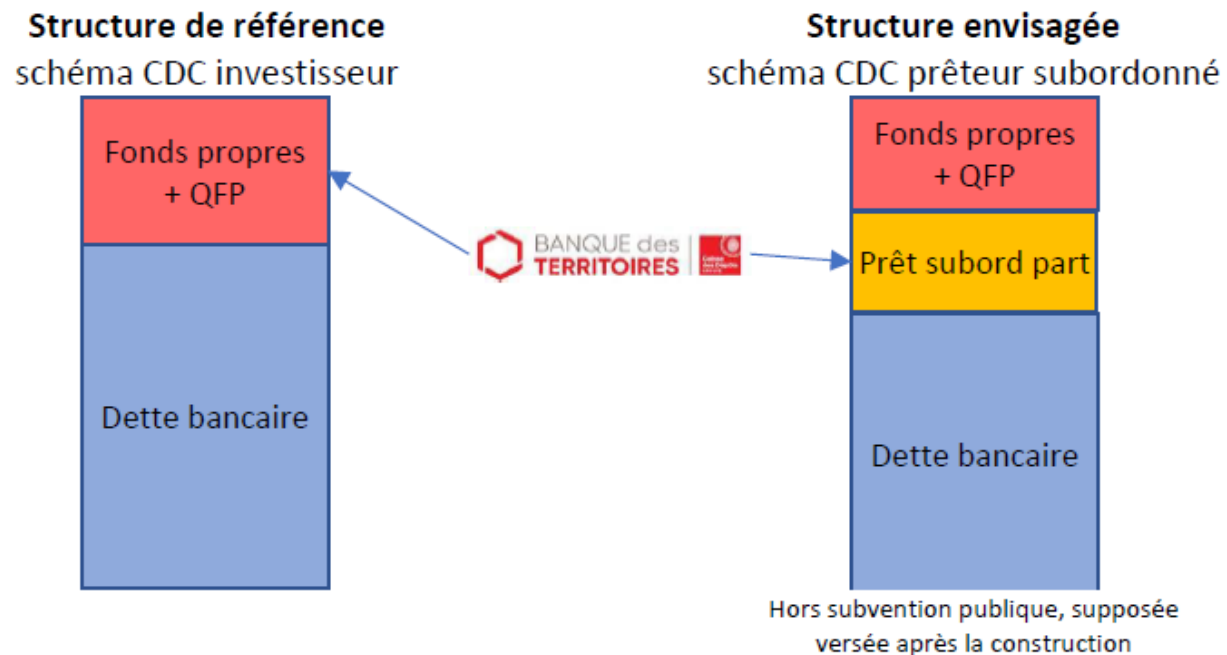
**Structure de référence**
schéma CDC investisseur

Fonds propres + QFP

Dette bancaire

BANQUE des TERRITOIRES

Caisse des Dépôts

**Structure envisagée**
schéma CDC prêteur subordonné

Fonds propres + QFP

Prêt subord part

Dette bancaire

Hors subvention publique, supposée versée après la construction